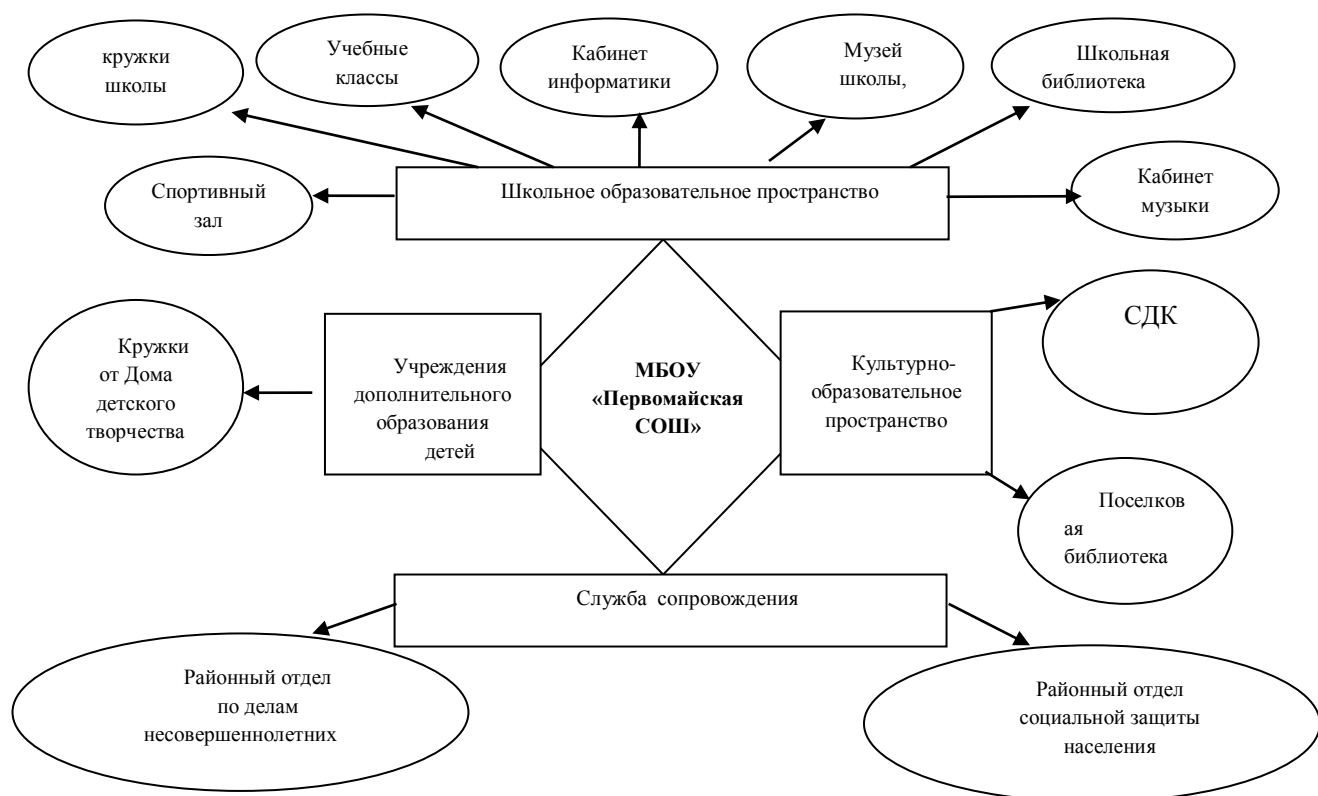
кружки школы

Учебные классы

Кабинет информатики

Музей школы,

Школьная библиотека

Спортивный зал

Школьное образовательное пространство

Кабинет музыки

Кружки от Дома детского творчества

Учреждения дополнительного образования детей

МБОУ «Первомайская СОШ»

Культурно-образовательное пространство

СДК

Поселков ая библиотека

Служба сопровождения

Районный отдел по делам несовершеннолетних

Районный отдел социальной защиты населения